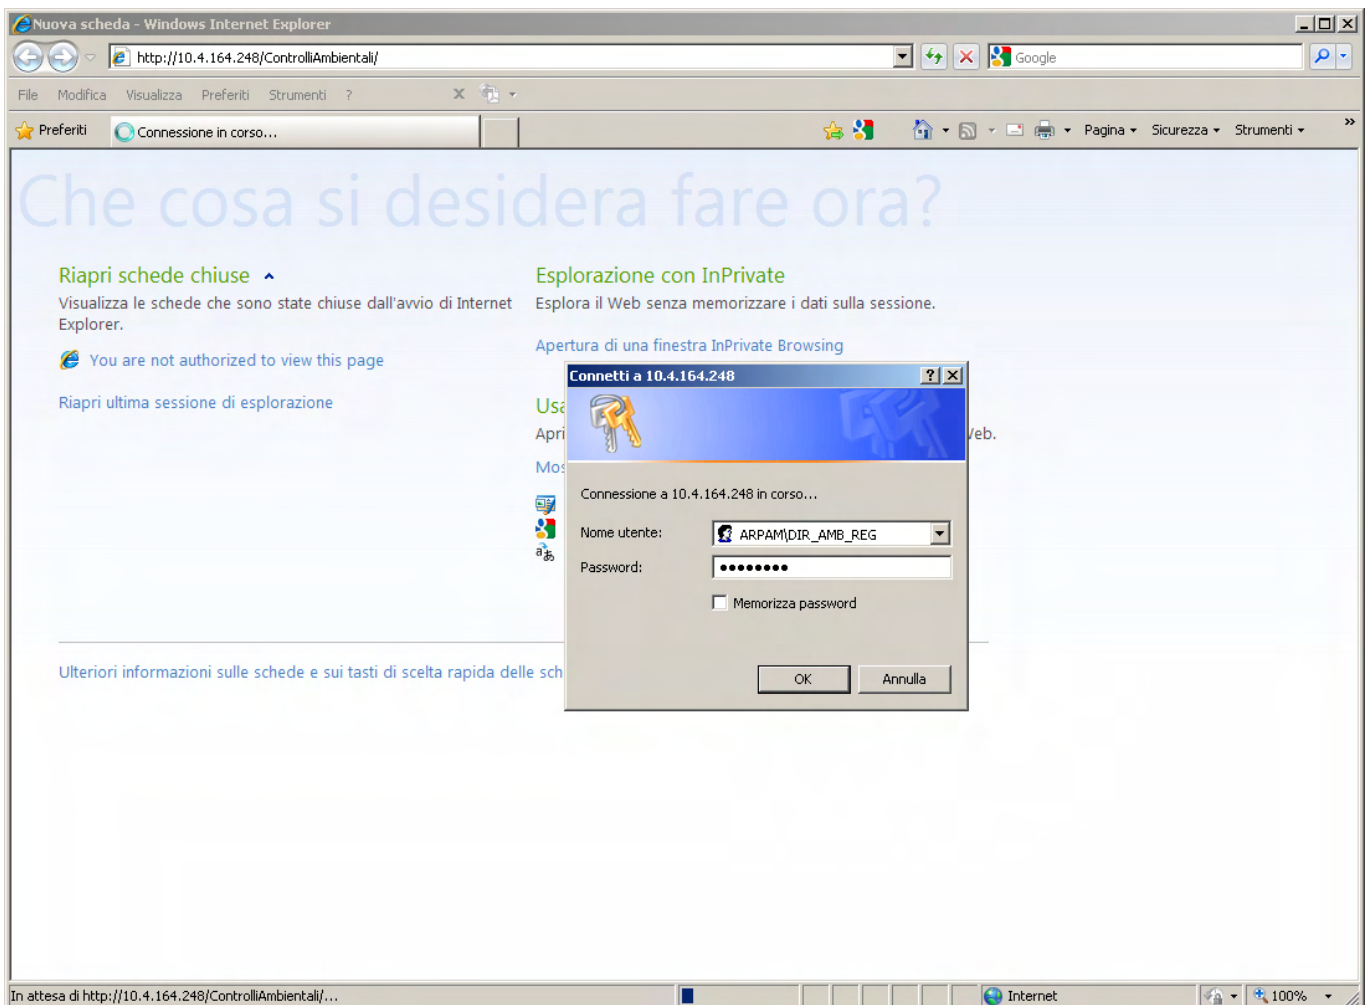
Nuova scheda - Windows Internet Explorer

http://10.4.164.248/ControlliAmbientali/

Google

File Modifica Visualizza Preferiti Strumenti ?

Preferiti Connessione in corso...

Pagina Sicurezza Strumenti

Che cosa si desidera fare ora?

Riapri schede chiuse

Visualizza le schede che sono state chiuse dall'avvio di Internet Explorer.

You are not authorized to view this page

Riapri ultima sessione di esplorazione

Esplorazione con InPrivate

Esplora il Web senza memorizzare i dati sulla sessione.

Apertura di una finestra InPrivate Browsing

Usa

Apri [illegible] /eb.

Mos

Ulteriori informazioni sulle schede e sui tasti di scelta rapida delle sch

Connetti a 10.4.164.248

Connessione a 10.4.164.248 in corso...

Nome utente: ARPAM\DIR_AMB_REG

Password: ••••••••

Memorizza password

OK Annulla

In attesa di http://10.4.164.248/ControlliAmbientali/...

Internet

100%